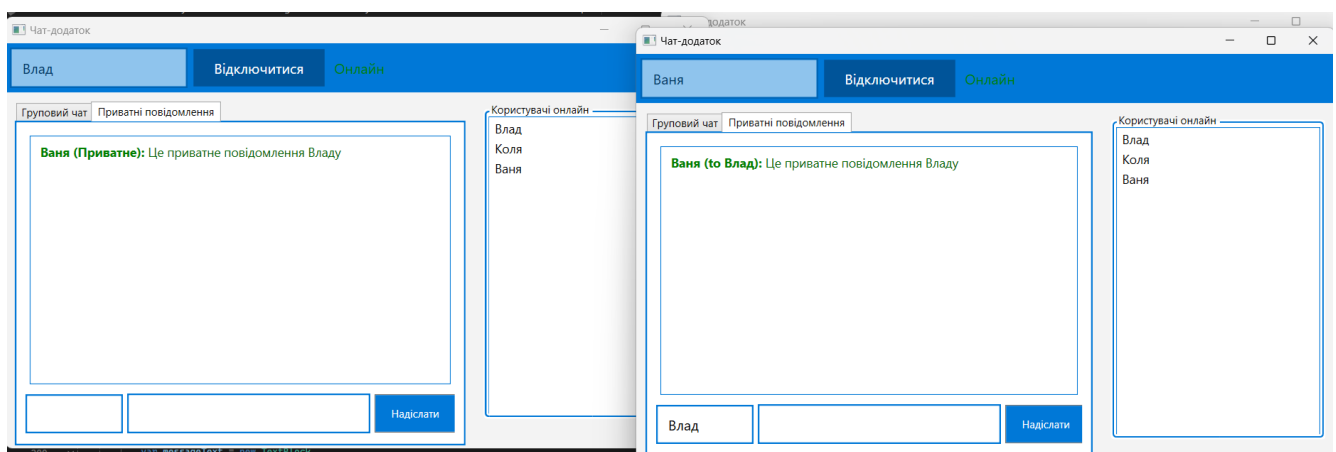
Чат-додаток

Влад
Відключитися
Онлайн

Груповий чат
Приватні повідомлення

**Ваня (Приватне):** Це приватне повідомлення Владу

Надіслати

Користувачі онлайн
Влад
Коля
Ваня

Чат-додаток

Ваня
Відключитися
Онлайн

Груповий чат
Приватні повідомлення

**Ваня (to Влад):** Це приватне повідомлення Владу

Влад
Надіслати

Користувачі онлайн
Влад
Коля
Ваня